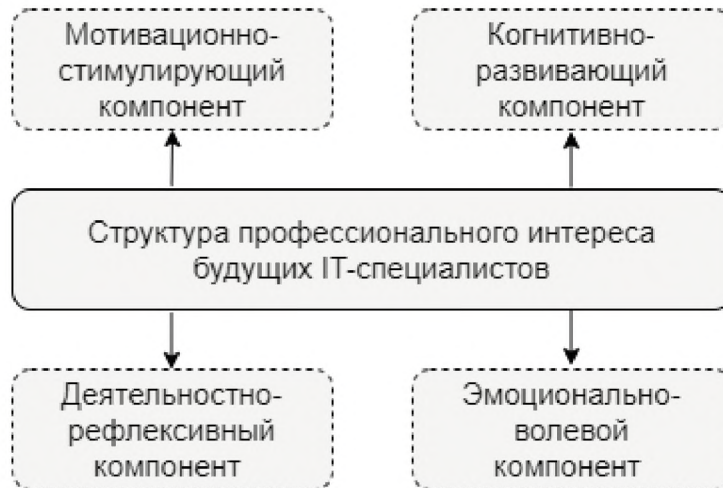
Мотивационно-стимулирующий компонент

Когнитивно-развивающий компонент

Структура профессионального интереса будущих IT-специалистов

Деятельностно-рефлексивный компонент

Эмоционально-волевой компонент